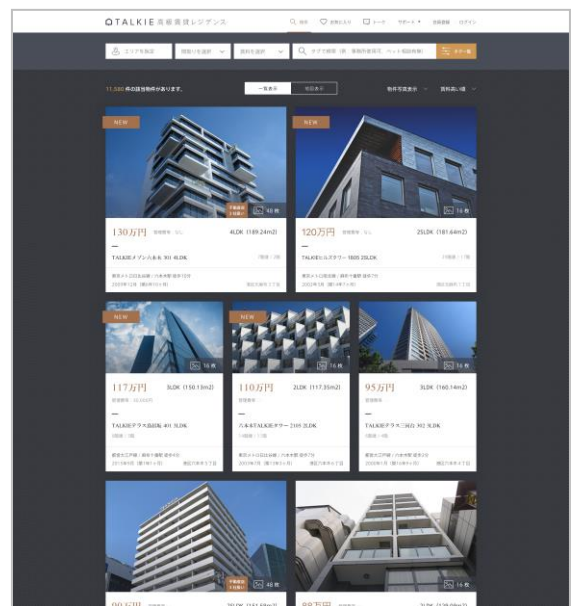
TALKIE 高級賃貸レジデンス

検索 お気に入り トーク サポート 会員登録 ログイン

エリアを指定 間取りを選択 賃料を選択 フリーワード検索 検索

11,080 件の該当物件があります。

一覧表示 地図表示

物件写真表示 賃料高い順

NEW

48 枚

130万円

4LDK (189.24m2)

TALKIEメゾン八本木 301 4LDK

NEW

16 枚

120万円

2SLDK (181.64m2)

TALKIEヒルズタワー 1805 2SLDK

NEW

16 枚

117万円

3LDK (150.13m2)

TALKIEテラス赤坂 401 3LDK

NEW

16 枚

110万円

2LDK (117.35m2)

六本木TALKIEタワー 2105 2LDK

16 枚

95万円

3LDK (160.14m2)

TALKIEテラス三田 302 3LDK

48 枚

90万円

16 枚

88万円